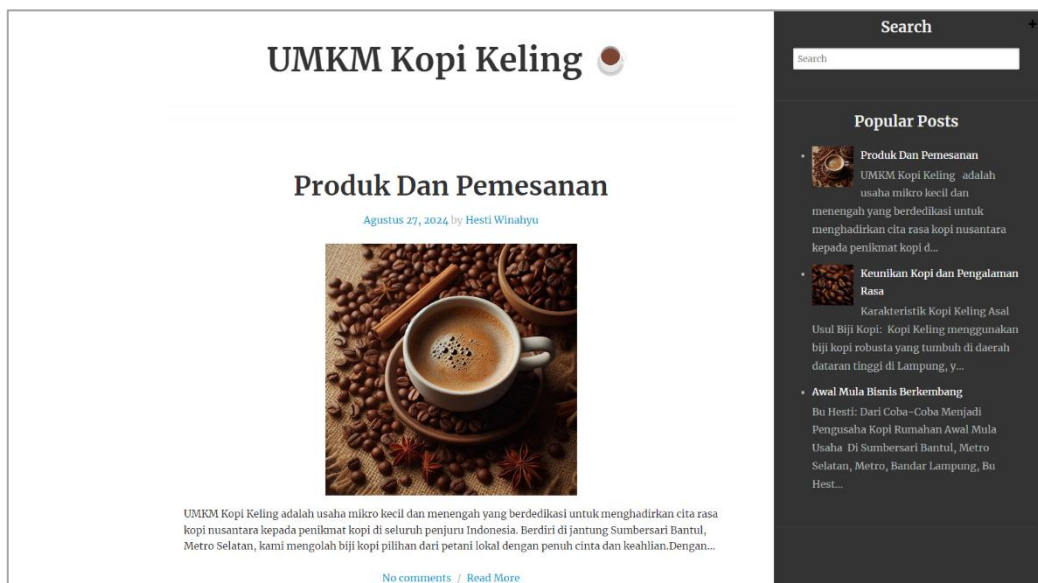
UMKM Kopi Keling

Produk Dan Pemesanan

Agustus 27, 2024 by Hesti Winahyu

UMKM Kopi Keling adalah usaha mikro kecil dan menengah yang berdedikasi untuk menghadirkan cita rasa kopi nusantara kepada penikmat kopi di seluruh penjuru Indonesia. Berdiri di jantung Sumbersari Bantul, Metro Selatan, kami mengolah biji kopi pilihan dari petani lokal dengan penuh cinta dan keahlian.Dengan...

No comments / Read More

Search

Search

Popular Posts

Produk Dan Pemesanan
UMKM Kopi Keling adalah usaha mikro kecil dan menengah yang berdedikasi untuk menghadirkan cita rasa kopi nusantara kepada penikmat kopi d...

Keunikan Kopi dan Pengalaman Rasa
Karakteristik Kopi Keling Asal Usul Biji Kopi: Kopi Keling menggunakan biji kopi robusta yang tumbuh di daerah dataran tinggi di Lampung, y...

Awal Mula Bisnis Berkembang
Bu Hesti: Dari Coba-Coba Menjadi Pengusaha Kopi Rumahan Awal Mula Usaha Di Sumbersari Bantul, Metro Selatan, Metro, Bandar Lampung, Bu Hest...